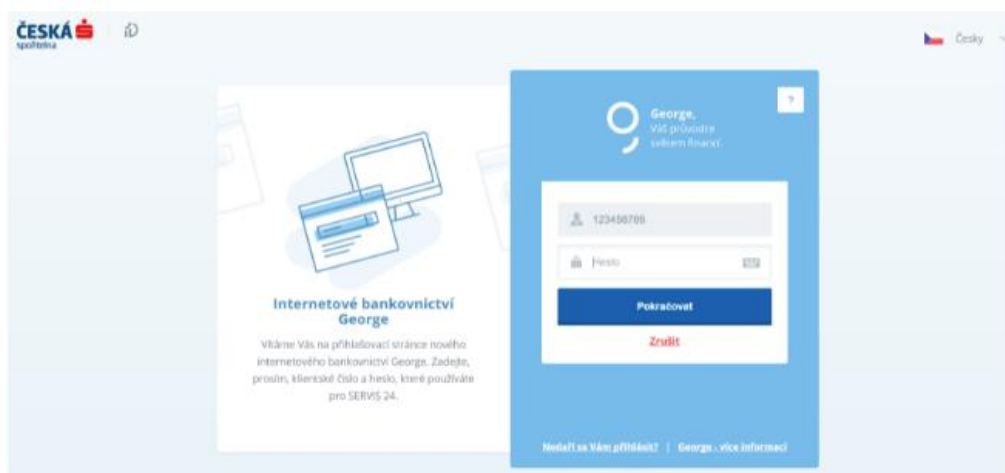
ČESKÁ spořitelna

iD

Česky

?

George, Váš průvodce světem financí

123456789

Heslo

Pokračovat

Zrušit

Internetové bankovnictví George

Vítáme Vás na přihlašovací stránce nového internetového bankovnictví George. Zadejte, prosím, klientské číslo a heslo, které používáte pro SERVIS 24.

Nedaří se Vám přihlásit? | George - více informací